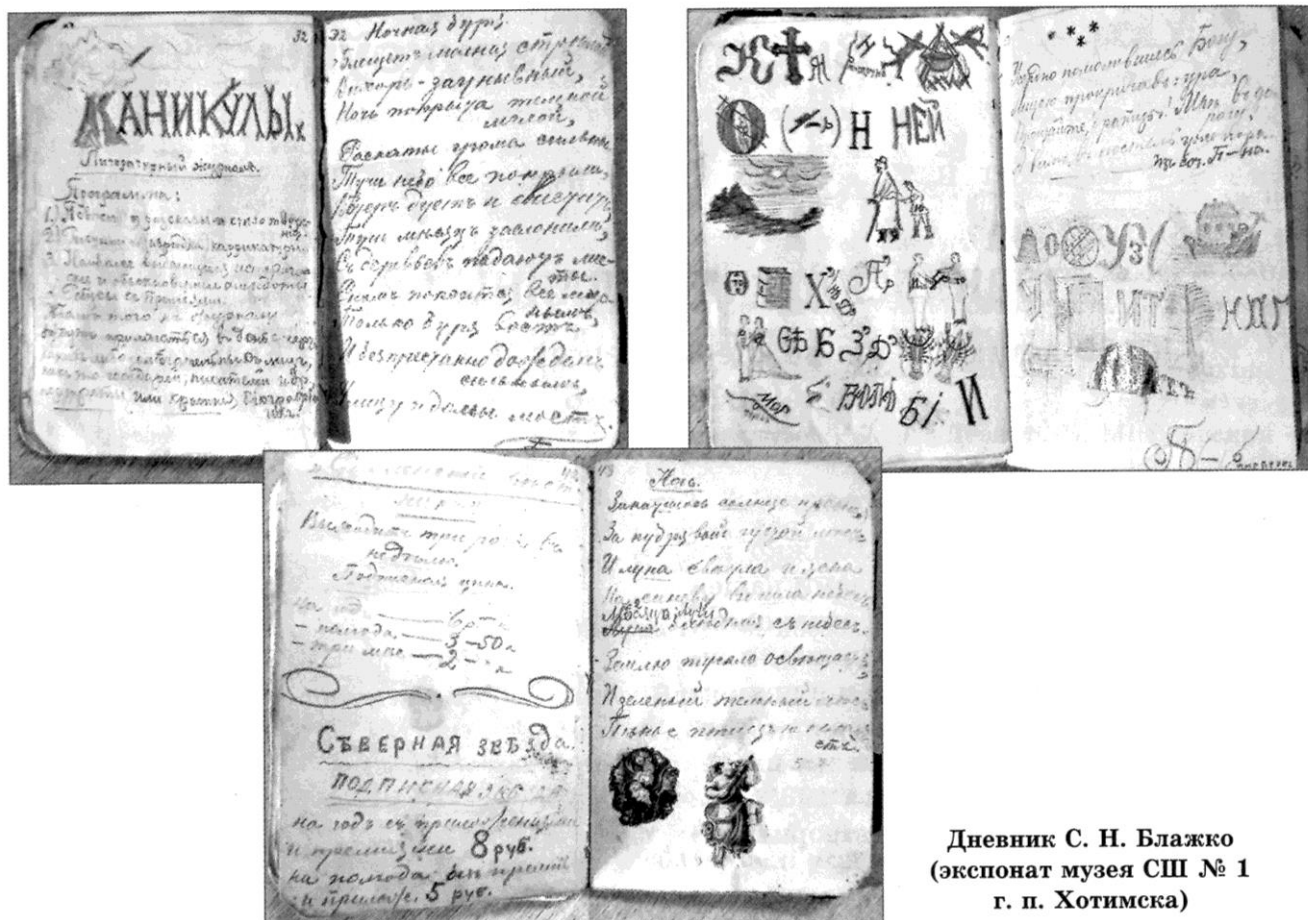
32

КАНИКУЛЫ

Литературный журналъ.

Программа:

1.) Повѣсти и разсказы въ стихахъ и прозѣ.

2.) Рисунки, карикатуры.

3.) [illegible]

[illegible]

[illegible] 1882.

32 Ночная буря.

Блещутъ молніи струистой Вихорь-заунывный, Ночь покрыла темной мглой.

Раскаты грома оживили Тучи небо все покрыли, Вѣтеръ дуетъ и свирѣпъ, Тучи мглою заклонили, Съ деревьевъ падаютъ листья.

Вдругъ покоится; все молчитъ. Только буря вретъ.

И безпрерывно добредаетъ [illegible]

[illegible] и долевы местъ.

КРЕСТЬЯНИН ОГОНЬ

***

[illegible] Богу, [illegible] ура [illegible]

П-во.

П-

Ночь.

Западное солнце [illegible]

За кудрою вой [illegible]

И луна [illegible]

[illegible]

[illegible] съ небесъ.

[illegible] освѣщалъ

И зеленый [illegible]

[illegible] стъ.

Выходитъ три раза въ недѣлю.

Подписная цѣна.

На годъ — 6 р.

— полгода — 3-50

— три мѣс. — 2 —

СѢВЕРНАЯ ЗВѢЗДА.

ПОДПИСНАЯ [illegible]

на годъ съ приложеніями и премією безъ 8 руб.

на полгода безъ премій и приложе. 5 руб.

Дневник С. Н. Блажко (экспонат музея СШ № 1 г. п. Хотимска)